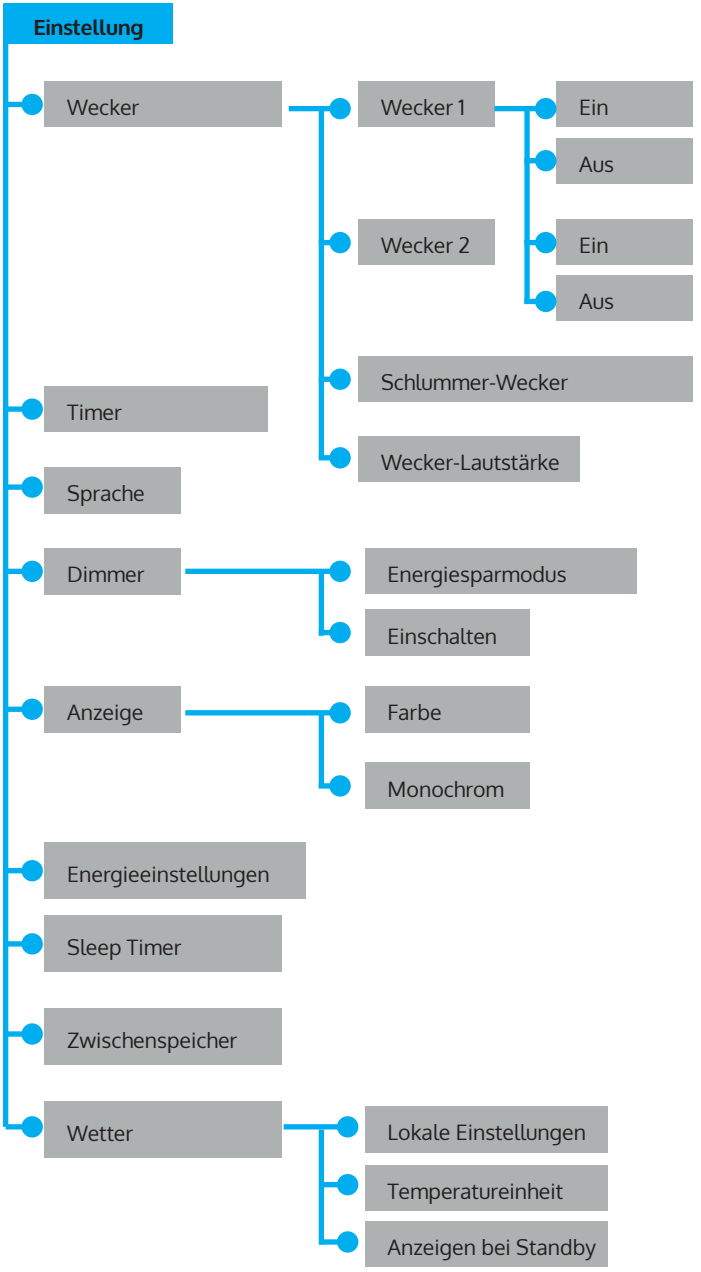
Einstellung

Wecker
Wecker 1
Ein
Aus
Wecker 2
Ein
Aus
Schlummer-Wecker
Wecker-Lautstärke

Timer

Sprache

Dimmer
Energiesparmodus
Einschalten

Anzeige
Farbe
Monochrom

Energieeinstellungen

Sleep Timer

Zwischenspeicher

Wetter
Lokale Einstellungen
Temperatureinheit
Anzeigen bei Standby